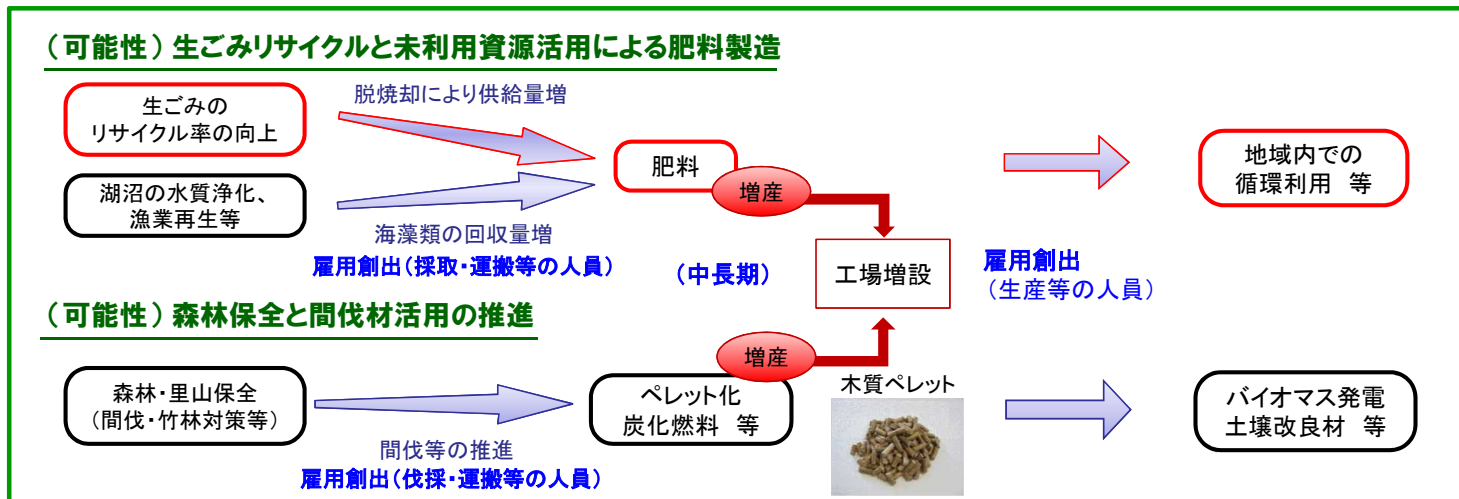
（可能性）生ごみリサイクルと未利用資源活用による肥料製造

生ごみのリサイクル率の向上

脱焼却により供給量増

湖沼の水質浄化、漁業再生等

海藻類の回収量増

雇用創出（採取・運搬等の人員）

肥料

増産

地域内での循環利用　等

（中長期）

工場増設

雇用創出（生産等の人員）

（可能性）森林保全と間伐材活用の推進

増産

木質ペレット

森林・里山保全（間伐・竹林対策等）

ペレット化炭化燃料　等

バイオマス発電土壌改良材　等

間伐等の推進

雇用創出（伐採・運搬等の人員）